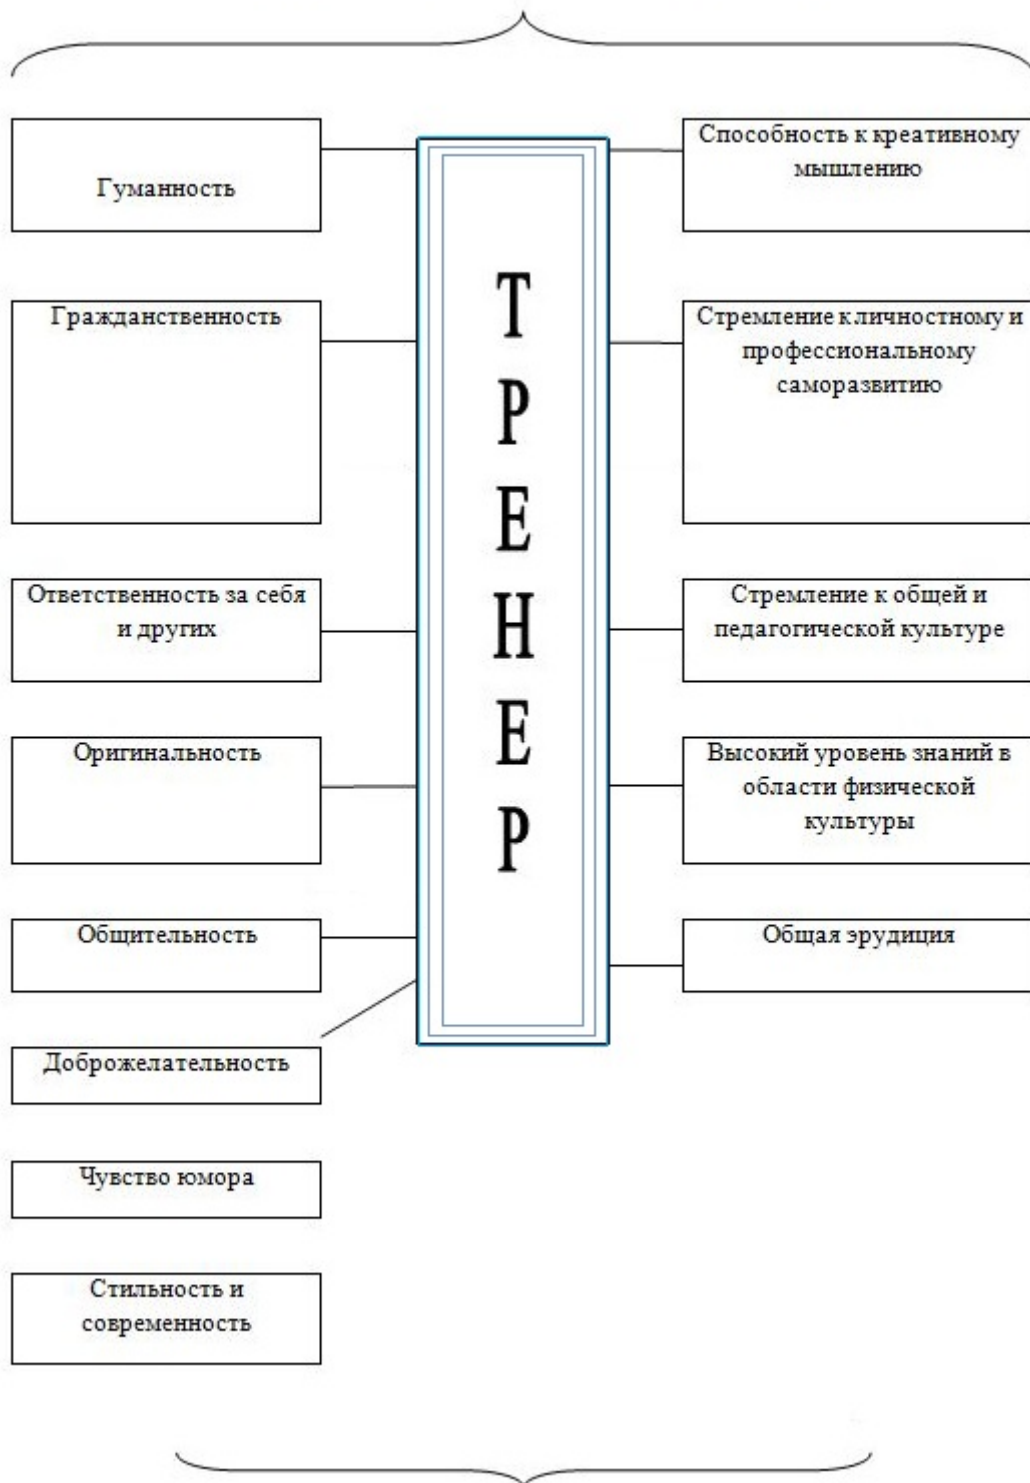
Гуманность

Гражданственность

Ответственность за себя и других

Оригинальность

Общительность

Доброжелательность

Чувство юмора

Стильность и современность

ТРЕНЕР

Способность к креативному мышлению

Стремление к личностному и профессиональному саморазвитию

Стремление к общей и педагогической культуре

Высокий уровень знаний в области физической культуры

Общая эрудиция